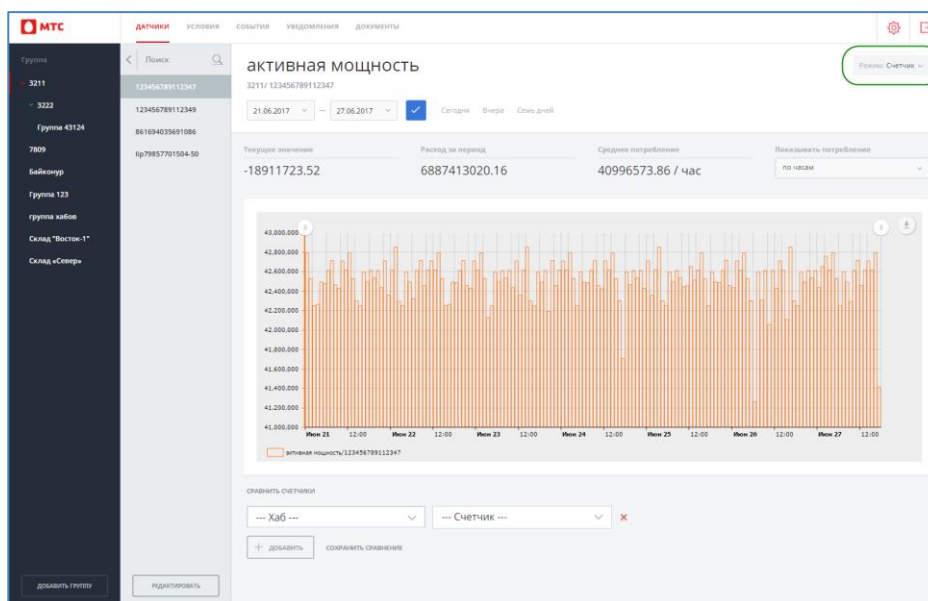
МТС

ДАТЧИКИ УСЛОВИЯ СОБЫТИЯ УВЕДОМЛЕНИЯ ДОКУМЕНТЫ

Группа
3211
3222
Группа 43124
7809
Байконур
Группа 123
группа хабов
Склад "Восток-1"
Склад «Север»

ДОБАВИТЬ ГРУППУ

Поиск
123456789112347
123456789112349
861694035691086
lip79857701504-50

РЕДАКТИРОВАТЬ

активная мощность
3211/ 123456789112347

Режим: Счетчик

21.06.2017 — 27.06.2017 Сегодня Вчера Семь дней

| Текущее значение | Расход за период | Среднее потребление | Показывать потребление |
|---|---|---|---|
| -18911723.52 | 6887413020.16 | 40996573.86 / час | по часам |

43.000.000
42.800.000
42.600.000
42.400.000
42.200.000
42.000.000
41.800.000
41.600.000
41.400.000
41.200.000
41.000.000

Июн 21 12:00 Июн 22 12:00 Июн 23 12:00 Июн 24 12:00 Июн 25 12:00 Июн 26 12:00 Июн 27 12:00

активная мощность/123456789112347

СРАВНИТЬ СЧЕТЧИКИ

--- Хаб ---
--- Счетчик ---

+ ДОБАВИТЬ
СОХРАНИТЬ СРАВНЕНИЕ